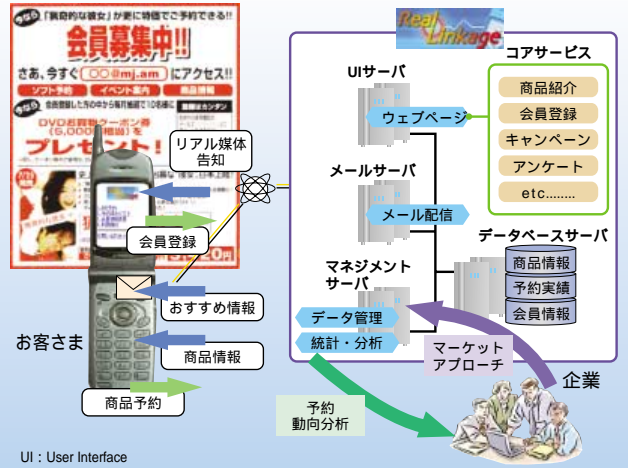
今なら 「裏発的な彼女」が更に特価でご予約できる!!
会員募集中!!
さあ、今すぐ〔〇〇@mj.am〕にアクセス!
ソフト予約
イベント案内
プレゼント
今なら
DVDお買物クーポン券(6,000円相当)を
プレゼント!

Real Linkage

リアル媒体告知
会員登録
おすすめ情報
お客さま
商品情報
商品予約

UIサーバ
ウェブページ
メールサーバ
メール配信
マネジメントサーバ
データ管理
統計・分析

コアサービス
商品紹介
会員登録
キャンペーン
アンケート
etc........

データベースサーバ
商品情報
予約実績
会員情報

マーケットアプローチ
企業
予約動向分析

UI：User Interface